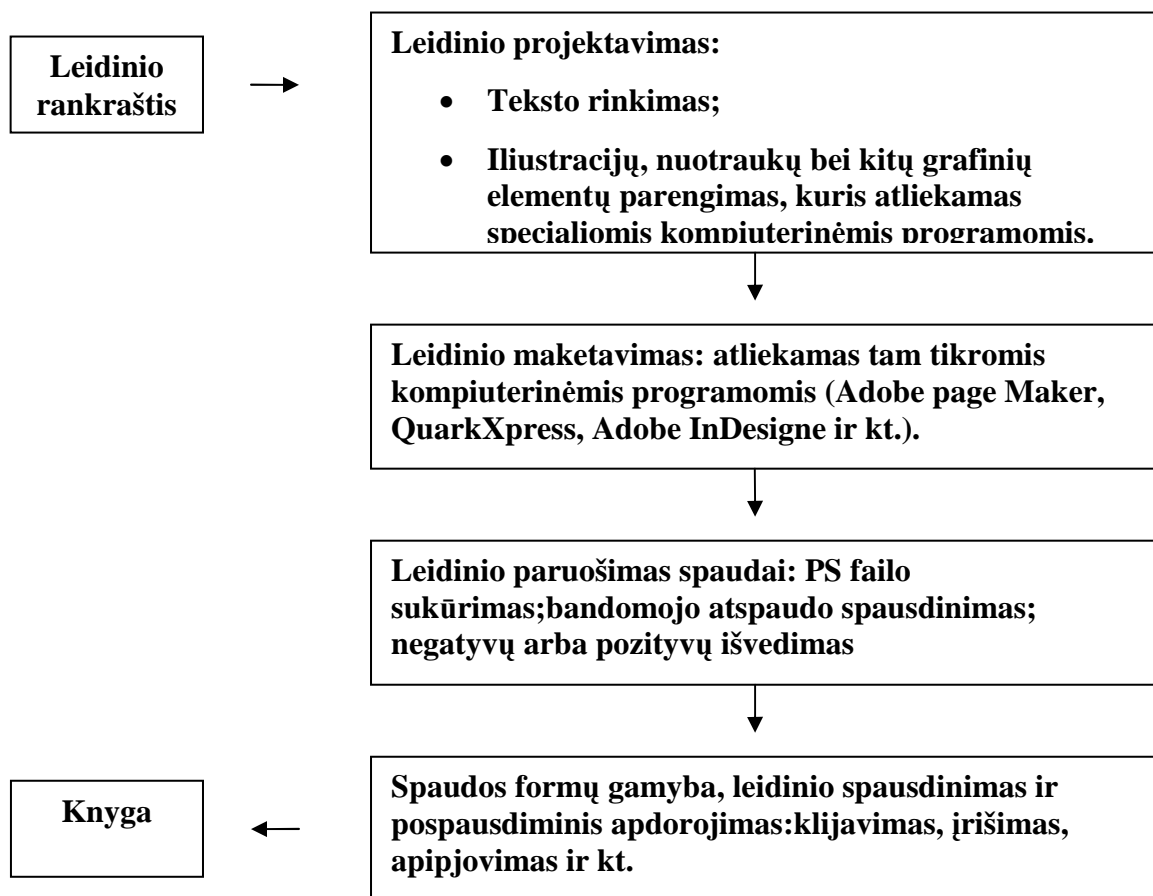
Leidinio rankraštis

Leidinio projektavimas:

- Teksto rinkimas;
- Iliustracijų, nuotraukų bei kitų grafinių elementų parengimas, kuris atliekamas specialiomis kompiuterinėmis programomis.

Leidinio maketavimas: atliekamas tam tikromis kompiuterinėmis programomis (Adobe page Maker, QuarkXpress, Adobe InDesigne ir kt.).

Leidinio paruošimas spaudai: PS failo sukūrimas;bandomojo atspaudo spausdinimas; negatyvų arba pozityvų išvedimas

Spaudos formų gamyba, leidinio spausdinimas ir pospausdiminis apdorojimas:klijavimas, įrišimas, apipjovimas ir kt.

Knyga